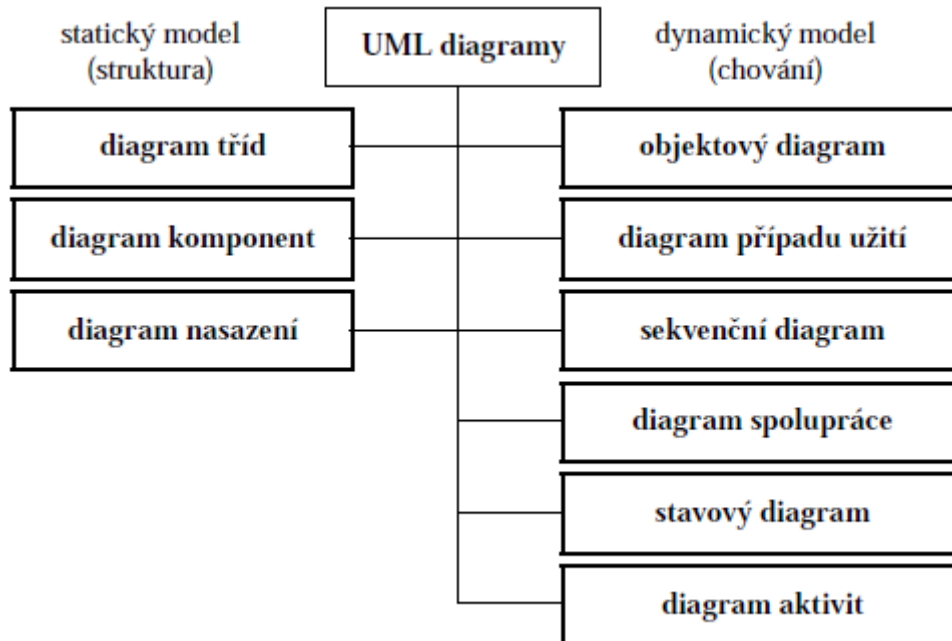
statický model (struktura)

UML diagramy

dynamický model (chování)

diagram tříd

diagram komponent

diagram nasazení

objektový diagram

diagram případu užití

sekvenční diagram

diagram spolupráce

stavový diagram

diagram aktivit